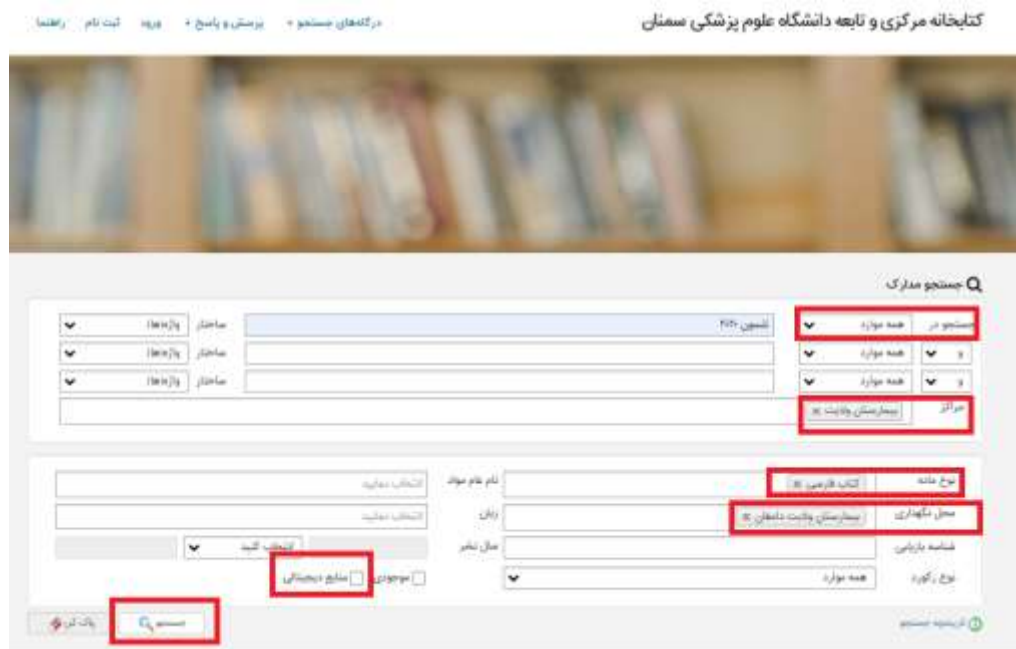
کتابخانه مرکزی و تابعه دانشگاه علوم پزشکی سمنان

درگاههای جستجو • پرسش و پاسخ • ورود ثبت نام راهنما

جستجو مدارک

جستجو در همه موارد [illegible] ساختار واژه‌ها

و همه موارد ساختار واژه‌ها

و همه موارد ساختار واژه‌ها

مراکز بیمارستان ولایت ×

نوع ماده کتاب فارسی ×

نام عام مواد انتخاب نمایید

محل نگهداری بیمارستان ولایت دامغان ×

زبان انتخاب نمایید

شناسه بازیابی

سال نشر

انتخاب کنید

نوع رکورد همه موارد

موجودی

منابع دیجیتالی

گزینه جستجو

جستجو

پاک کن